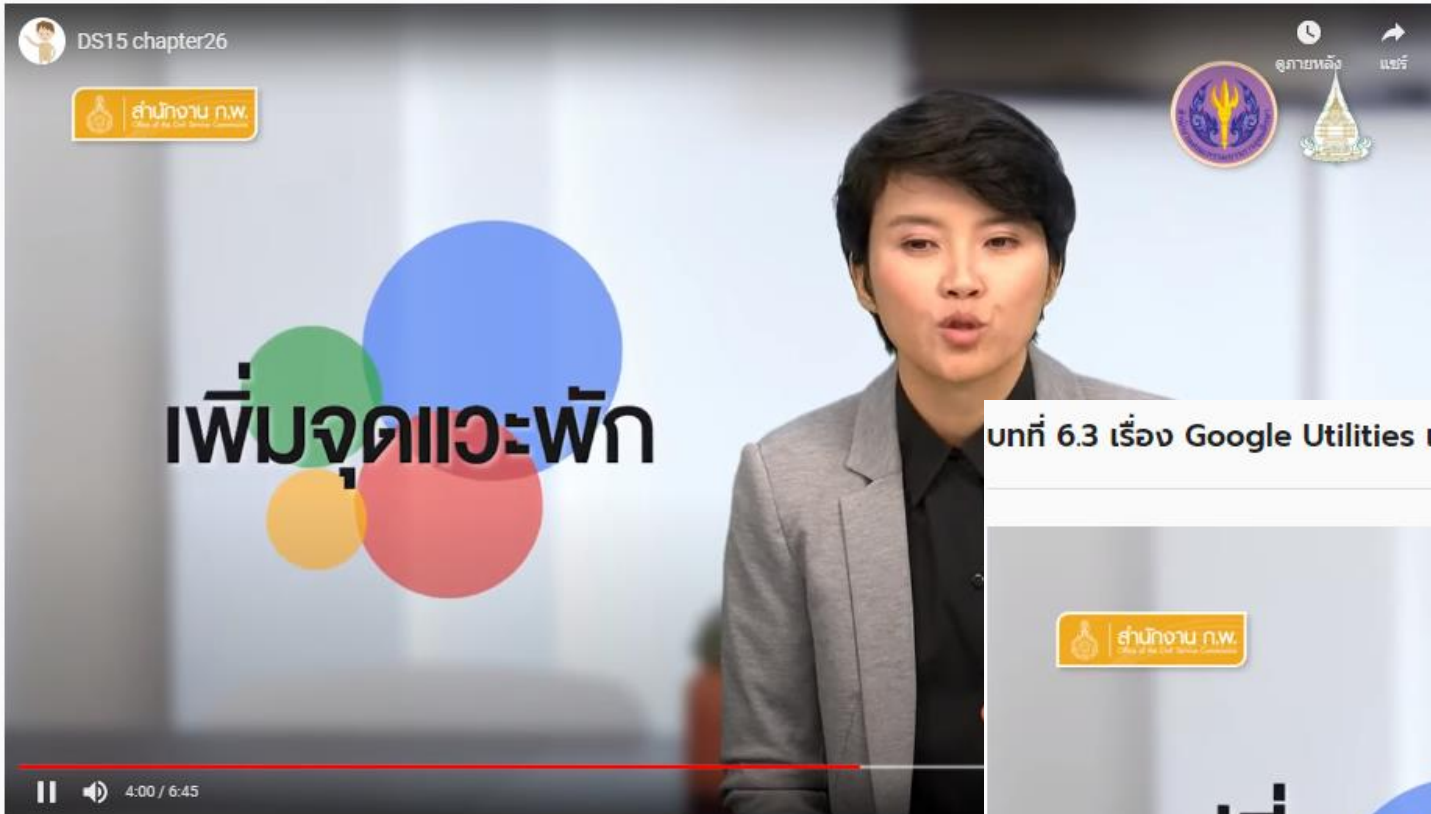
DS15 chapter26

ดูภายหลัง

แชร์

สำนักงาน ก.พ.
Office of the Civil Service Commission

เพิ่มจุดแวะพัก

บทที่ 6.3 เรื่อง Google Utilities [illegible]

สำนักงาน ก.พ.
Office of the Civil Service Commission

4:00 / 6:45